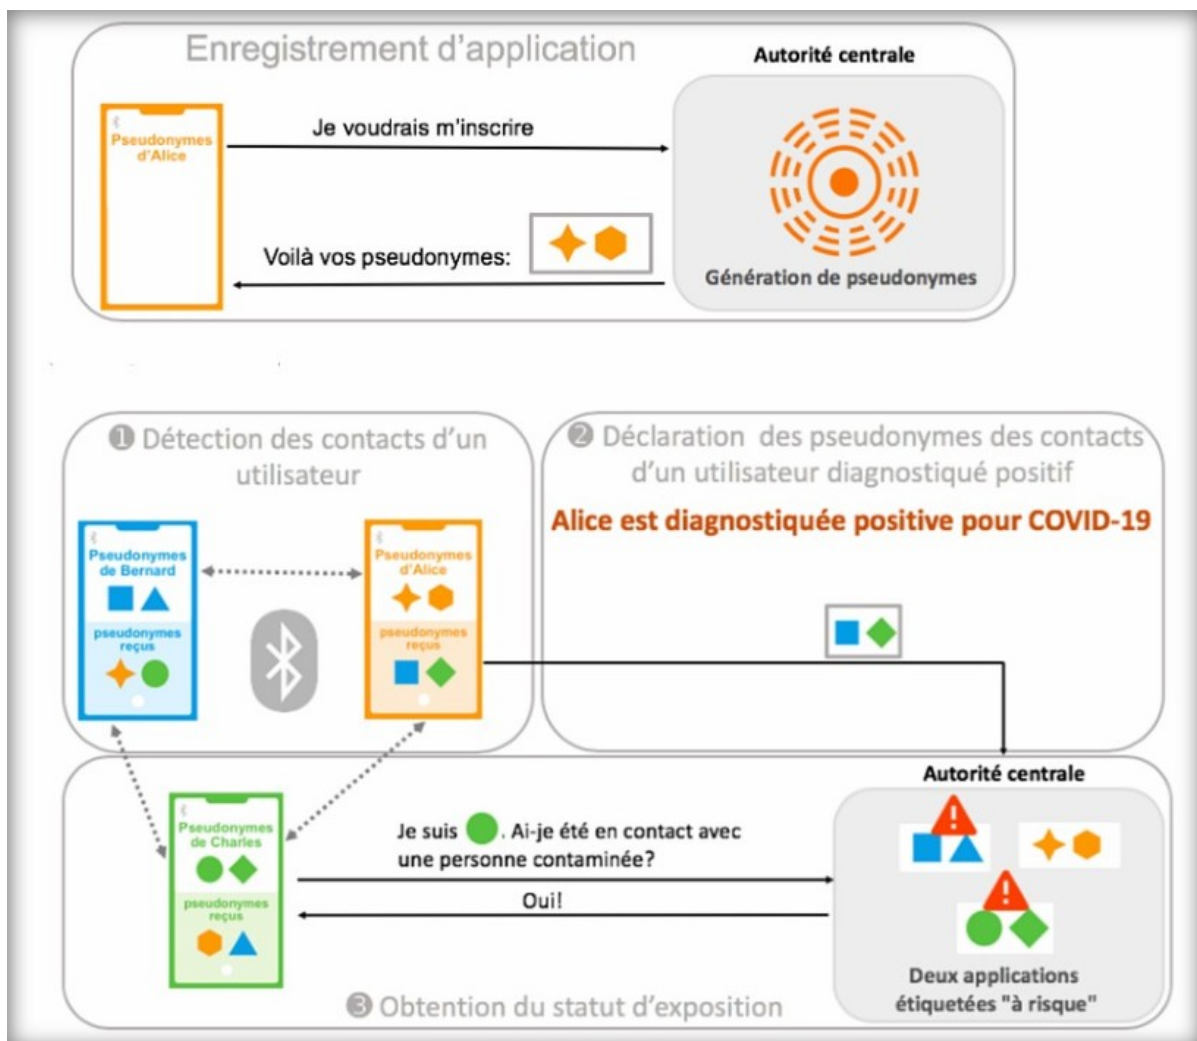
Enregistrement d'application

Autorité centrale

Pseudonymes d'Alice

Je voudrais m'inscrire

Voilà vos pseudonymes:

Génération de pseudonymes

❶ Détection des contacts d'un utilisateur

❷ Déclaration des pseudonymes des contacts d'un utilisateur diagnostiqué positif

Alice est diagnostiquée positive pour COVID-19

Pseudonymes de Bernard

pseudonymes reçus

Pseudonymes d'Alice

pseudonymes reçus

Autorité centrale

Pseudonymes de Charles

pseudonymes reçus

Je suis . Ai-je été en contact avec une personne contaminée?

Oui!

Deux applications étiquetées "à risque"

❸ Obtention du statut d'exposition